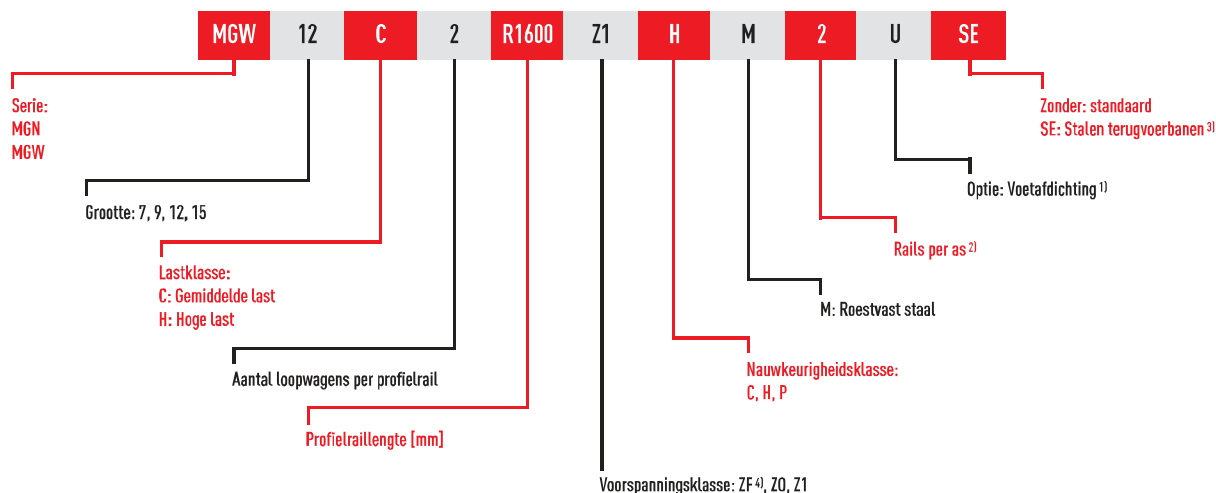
MGW 12 C 2 R1600 Z1 H M 2 U SE

Serie:
MGN
MGW

Grootte: 7, 9, 12, 15

Lastklasse:
C: Gemiddelde last
H: Hoge last

Aantal loopwagens per profielrail

Profielraillengte [mm]

Voorspanningsklasse: ZF $^{4)}$, Z0, Z1

Nauwkeurigheidsklasse:
C, H, P

M: Roestvast staal

Rails per as $^{2)}$

Optie: Voetafdichting $^{1)}$

Zonder: standaard
SE: Stalen terugvoerbanen $^{3)}$